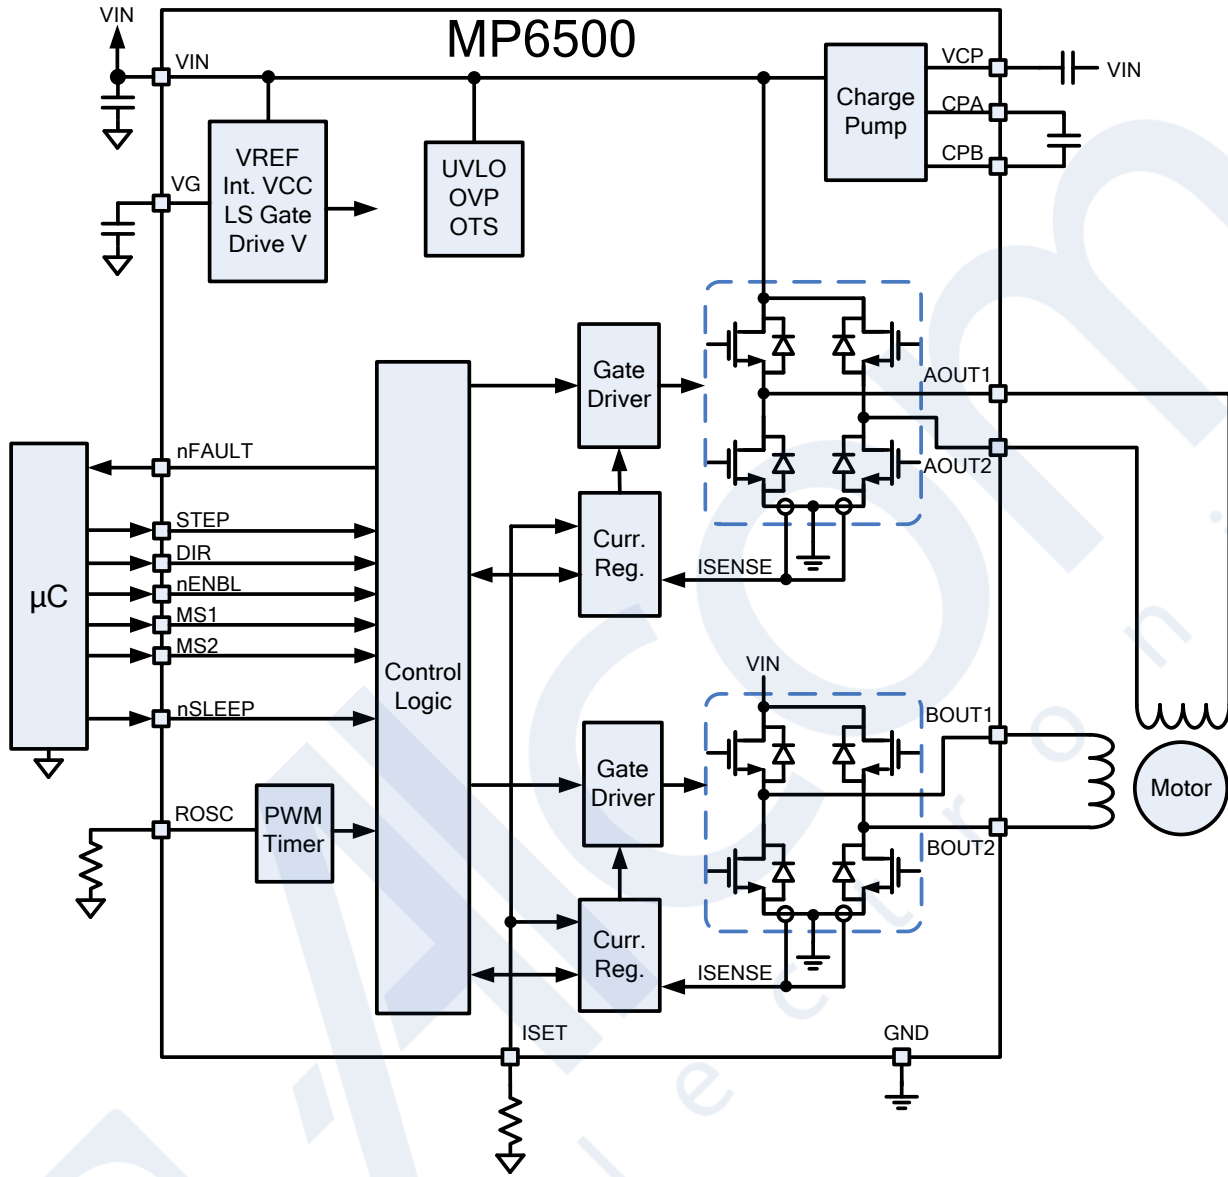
MP6500

VIN
VIN
VG
VREF
Int. VCC
LS Gate
Drive V
UVLO
OVP
OTS
Charge
Pump
VCP
CPA
CPB
VIN
Gate
Driver
AOUT1
AOUT2
nFAULT
STEP
DIR
nENBL
MS1
MS2
nSLEEP
μC
Control
Logic
Curr.
Reg.
ISENSE
VIN
BOUT1
BOUT2
Motor
Gate
Driver
ROSC
PWM
Timer
Curr.
Reg.
ISENSE
ISET
GND